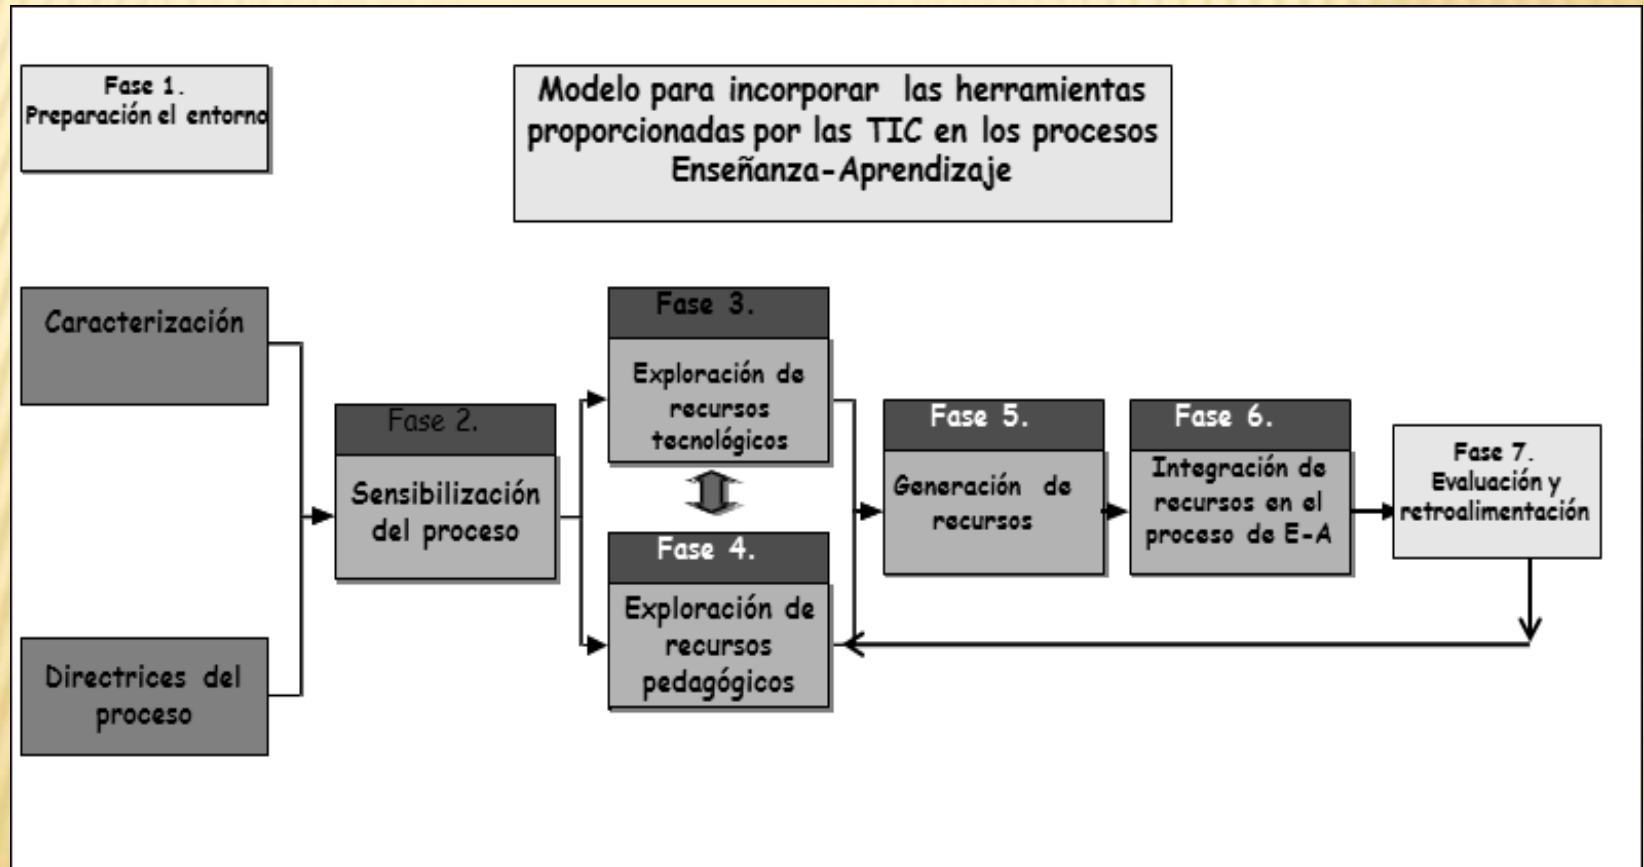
Fase 1.
Preparación el entorno

Modelo para incorporar las herramientas proporcionadas por las TIC en los procesos Enseñanza-Aprendizaje

Caracterización

Directrices del proceso

Fase 2.
Sensibilización del proceso

Fase 3.
Exploración de recursos tecnológicos

Fase 4.
Exploración de recursos pedagógicos

Fase 5.
Generación de recursos

Fase 6.
Integración de recursos en el proceso de E-A

Fase 7.
Evaluación y retroalimentación